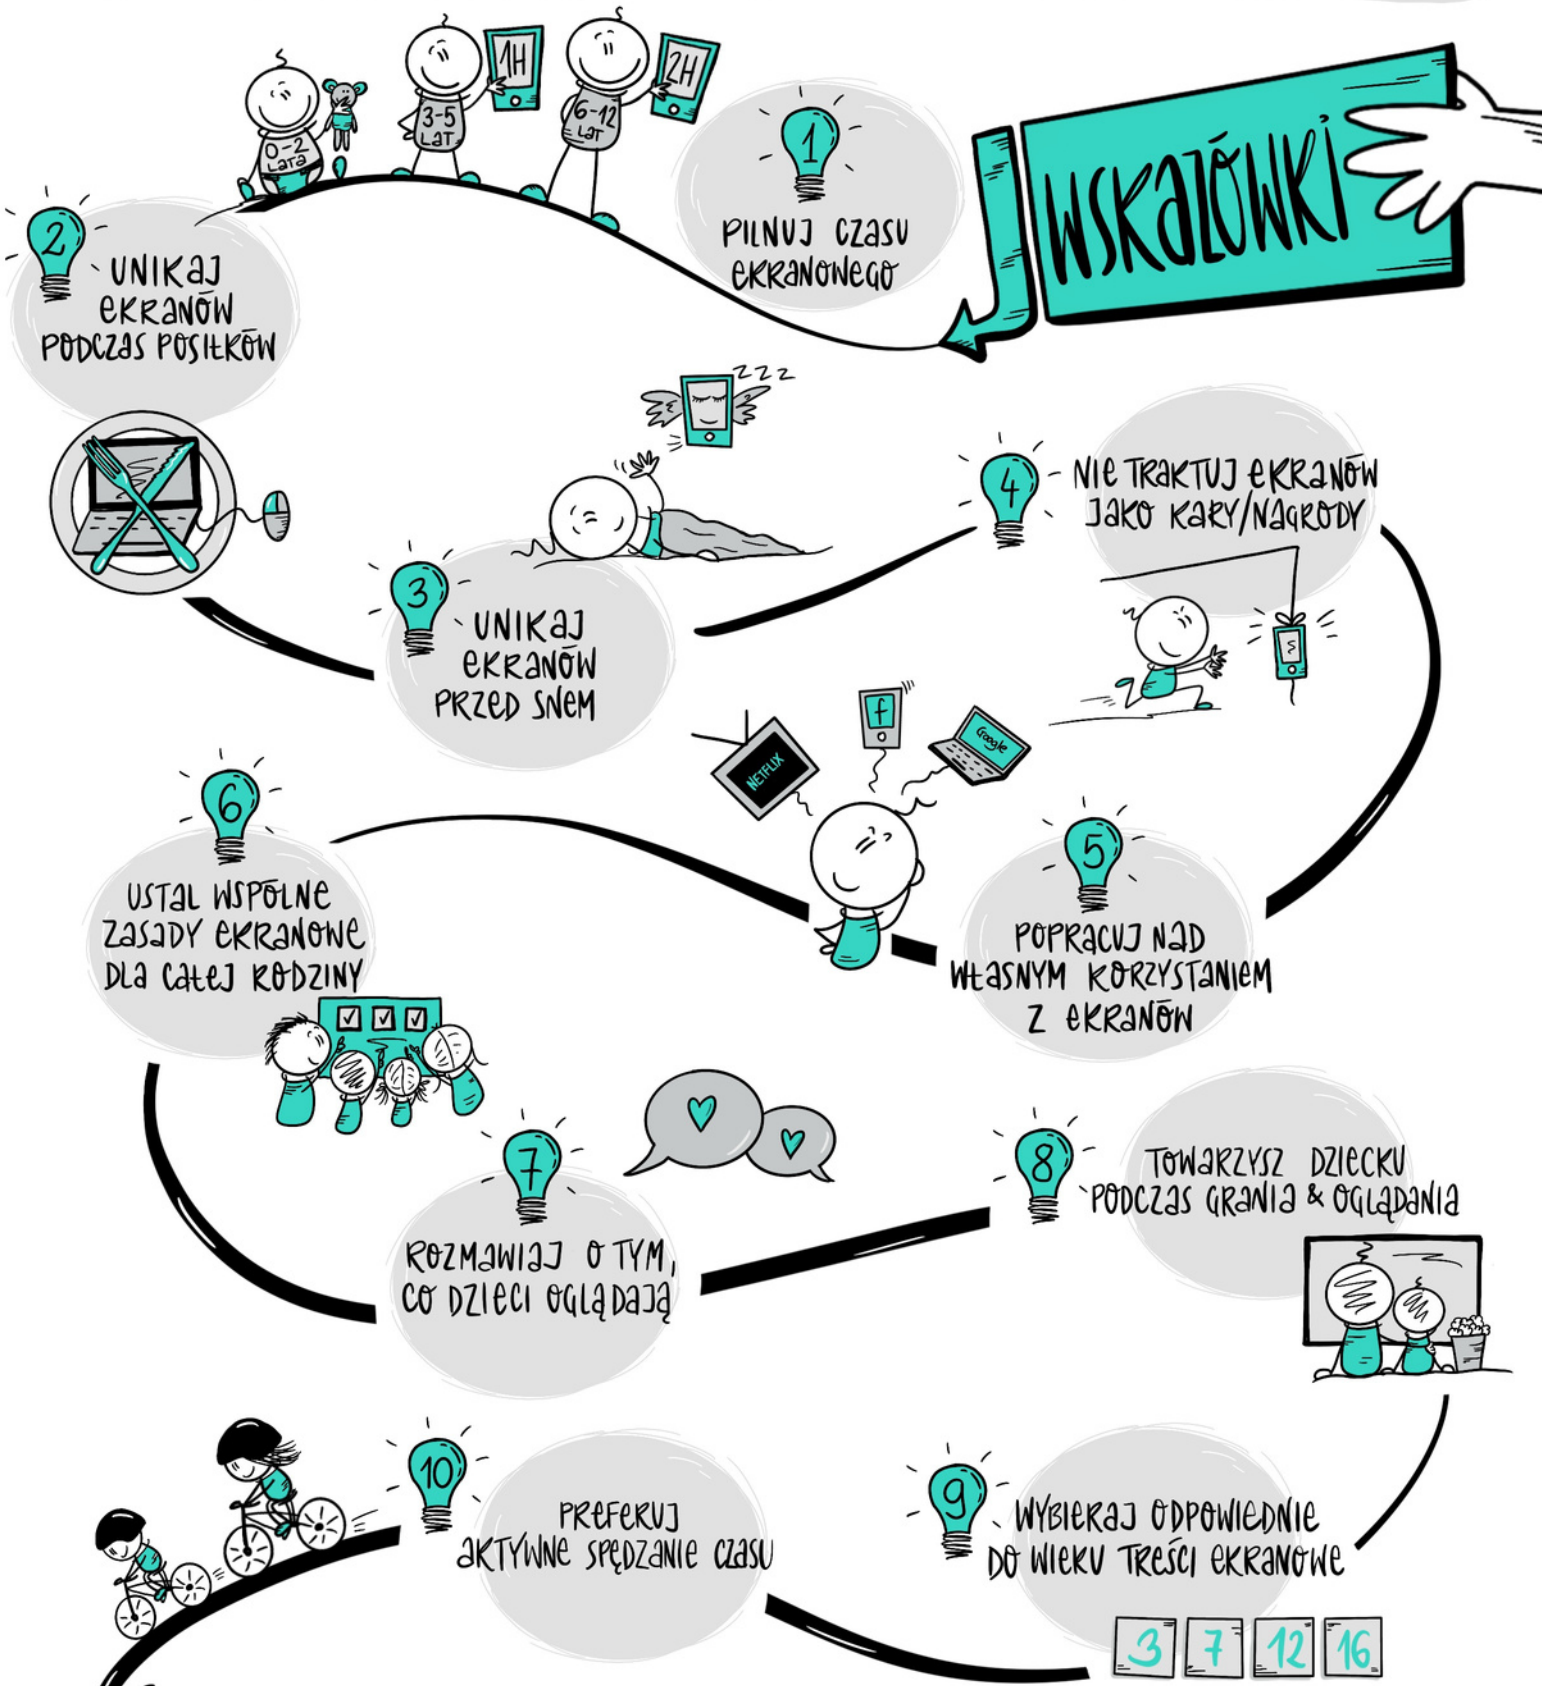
WSKAZÓWKI

0-2 LATA

3-5 LAT

1H

6-12 LAT

2H

1

PILNUJ CZASU EKRANOWEGO

2

UNIKAJ EKRANÓW PODCZAS POSIŁKÓW

ZZZ

3

UNIKAJ EKRANÓW PRZED SNEM

4

NIE TRAKTUJ EKRANÓW JAKO KARY/NAGRODY

NETFLIX

f

Google

5

POPRACUJ NAD WŁASNYM KORZYSTANIEM Z EKRANÓW

6

USTAL WSPÓLNE ZASADY EKRANOWE DLA CAŁEJ RODZINY

7

ROZMAWIAJ O TYM, CO DZIECI OGLĄDAJĄ

8

TOWARZYSZ DZIECKU PODCZAS GRANIA & OGLĄDANIA

9

WYBIERAJ ODPOWIEDNIE DO WIEKU TREŚCI EKRANOWE

3 7 12 16

10

PREFERUJ AKTYWNE SPĘDZANIE CZASU